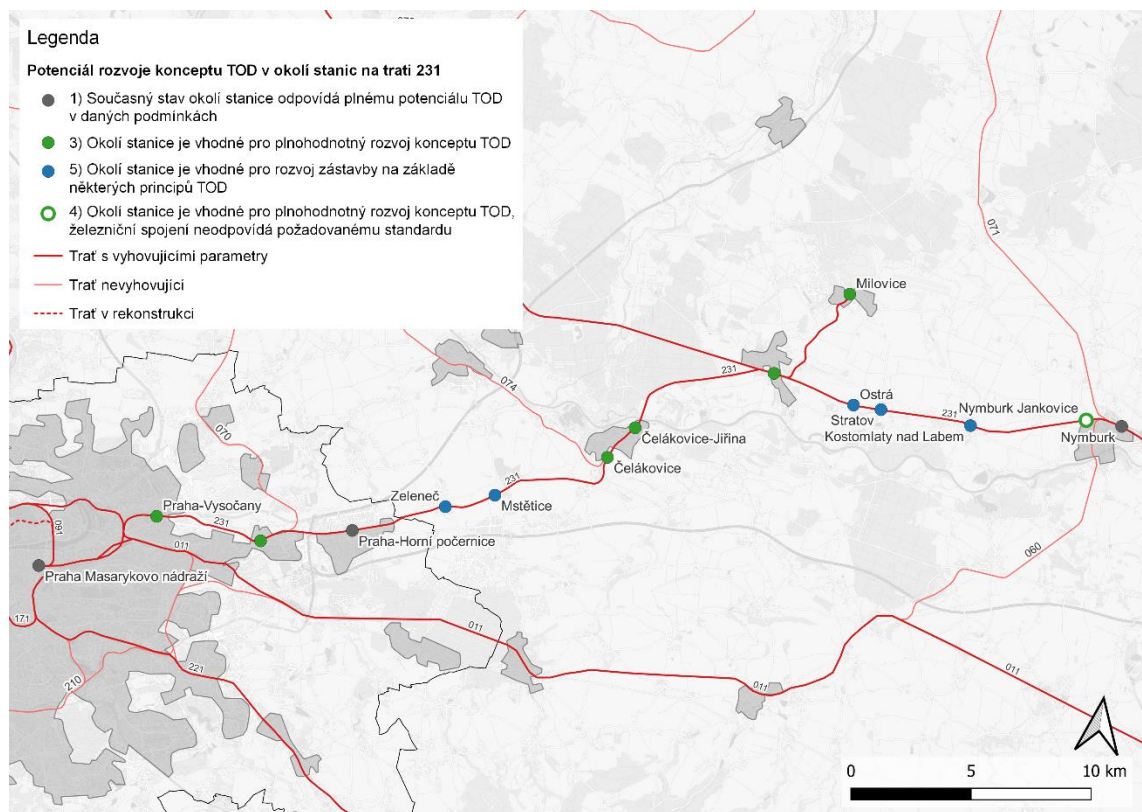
Legenda

Potenciál rozvoje konceptu TOD v okolí stanic na trati 231

1) Současný stav okolí stanice odpovídá plnému potenciálu TOD v daných podmínkách

3) Okolí stanice je vhodné pro plnohodnotný rozvoj konceptu TOD

5) Okolí stanice je vhodné pro rozvoj zástavby na základě některých principů TOD

4) Okolí stanice je vhodné pro plnohodnotný rozvoj konceptu TOD, železniční spojení neodpovídá požadovanému standardu

Trať s vyhovujícími parametry

Trať nevyhovující

Trať v rekonstrukci

Milovice
231
074
Ostrá
Stratov
231
Nymburk Jankovice
Kostomlaty nad Labem
Nymburk
071
070
Čelákovice-Jiřina
Čelákovice
231
Zeleneč
Mstětice
Praha-Vysočany
231
091
011
Praha-Horní počernice
Praha Masarykovo nádraží
171
011
060
221
210
011
011

0 5 10 km